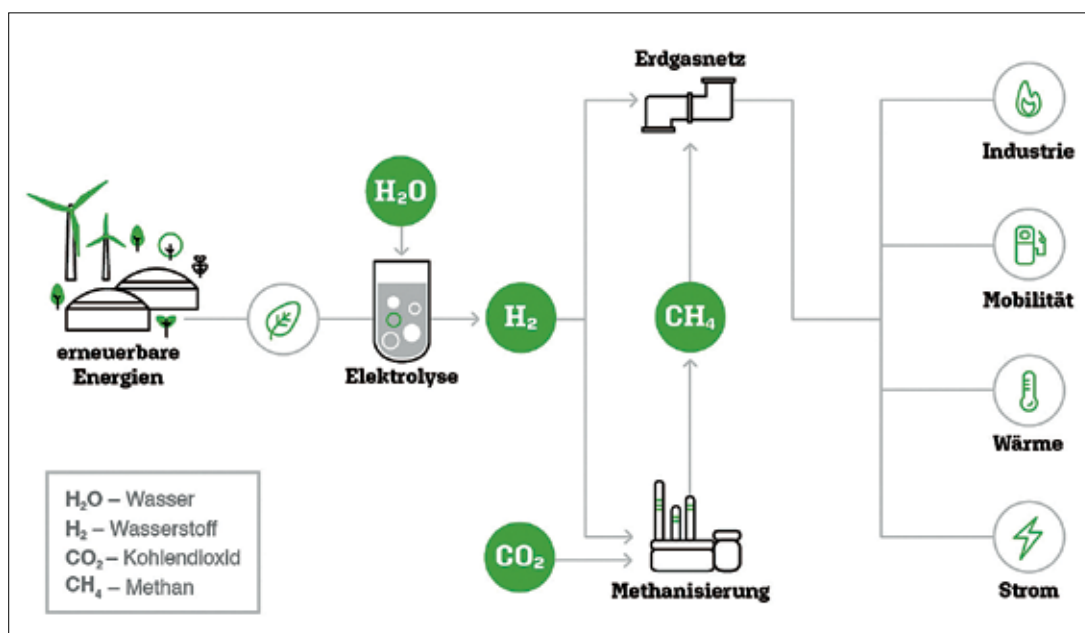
Erdgasnetz

Industrie

$H_2O$

erneuerbare Energien

Elektrolyse

$H_2$

$CH_4$

Mobilität

Wärme

$H_2O$ – Wasser
$H_2$ – Wasserstoff
$CO_2$ – Kohlendioxid
$CH_4$ – Methan

$CO_2$

Methanisierung

Strom